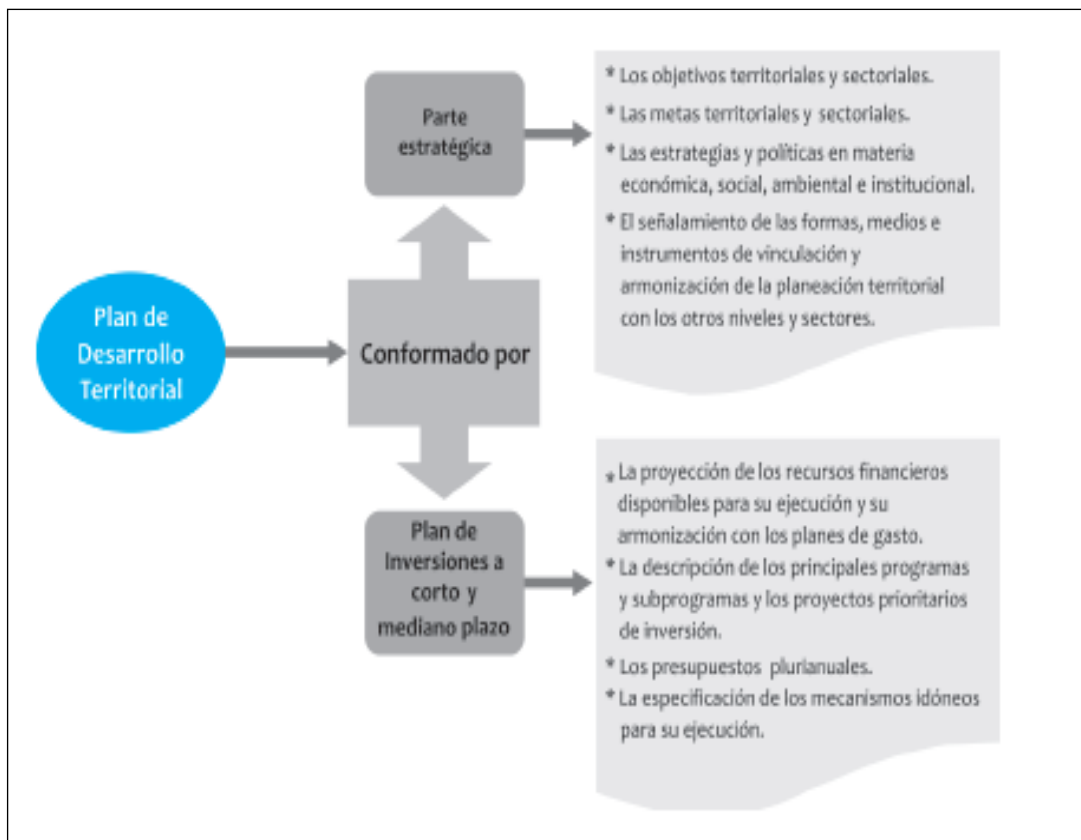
Plan de Desarrollo Territorial

Conformado por

Parte estratégica

* Los objetivos territoriales y sectoriales.
* Las metas territoriales y sectoriales.
* Las estrategias y políticas en materia económica, social, ambiental e institucional.
* El señalamiento de las formas, medios e instrumentos de vinculación y armonización de la planeación territorial con los otros niveles y sectores.

Plan de Inversiones a corto y mediano plazo

* La proyección de los recursos financieros disponibles para su ejecución y su armonización con los planes de gasto.
* La descripción de los principales programas y subprogramas y los proyectos prioritarios de inversión.
* Los presupuestos plurianuales.
* La especificación de los mecanismos idóneos para su ejecución.